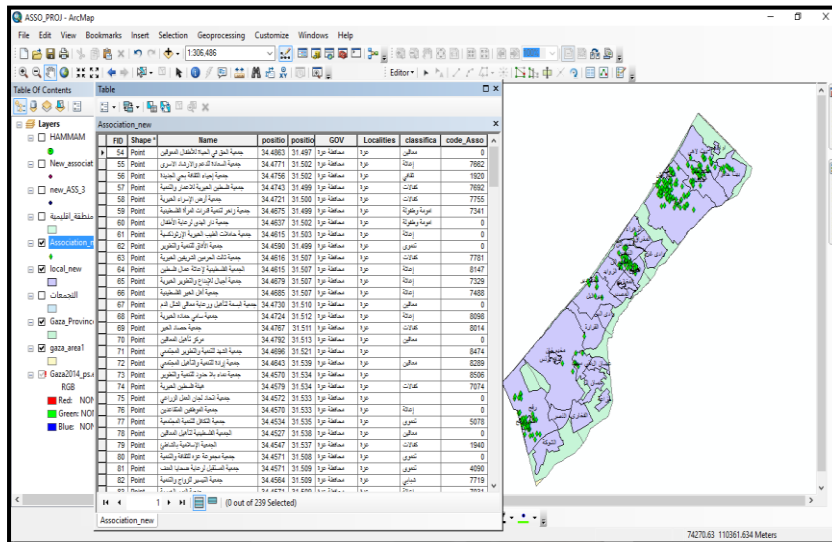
ASSO_PROJ - ArcMap

File Edit View Bookmarks Insert Selection Geoprocessing Customize Windows Help

1:306,486

Editor▾

Table Of Contents

Layers

HAMMAM

New_associat

new_ASS_3

منطقة اقليمية

Association_n

local_new

التجمعات

Gaza_Provinc

gaza_area1

Gaza2014_ps.

RGB

Red: NON

Green: NON

Blue: NON

Table

Association_new

| FID | Shape * | Name | positio | positio | GOV | Localities | classifica | code_Asso |
|---|---|---|---|---|---|---|---|---|
| 54 | Point | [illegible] | 34.4863 | 31.497 | محافظة غزة | غزة | معاقين | 0 |
| 55 | Point | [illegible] | 34.4771 | 31.502 | محافظة غزة | غزة | إغاثة | 7662 |
| 56 | Point | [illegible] | 34.4756 | 31.502 | محافظة غزة | غزة | ثقافي | 1920 |
| 57 | Point | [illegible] | 34.4743 | 31.499 | محافظة غزة | غزة | نقابات | 7692 |
| 58 | Point | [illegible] | 34.4721 | 31.500 | محافظة غزة | غزة | نقابات | 7755 |
| 59 | Point | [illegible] | 34.4675 | 31.499 | محافظة غزة | غزة | امومة وطفولة | 7341 |
| 60 | Point | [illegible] | 34.4637 | 31.502 | محافظة غزة | غزة | امومة وطفولة | 0 |
| 61 | Point | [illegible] | 34.4615 | 31.503 | محافظة غزة | غزة | إغاثة | 0 |
| 62 | Point | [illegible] | 34.4590 | 31.499 | محافظة غزة | غزة | تنموي | 0 |
| 63 | Point | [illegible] | 34.4616 | 31.507 | محافظة غزة | غزة | نقابات | 7781 |
| 64 | Point | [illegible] | 34.4615 | 31.507 | محافظة غزة | غزة | إغاثة | 8147 |
| 65 | Point | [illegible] | 34.4679 | 31.507 | محافظة غزة | غزة | إغاثة | 7329 |
| 66 | Point | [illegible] | 34.4685 | 31.507 | محافظة غزة | غزة | إغاثة | 7488 |
| 67 | Point | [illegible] | 34.4730 | 31.510 | محافظة غزة | غزة | معاقين | 0 |
| 68 | Point | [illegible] | 34.4724 | 31.512 | محافظة غزة | غزة | إغاثة | 8098 |
| 69 | Point | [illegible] | 34.4767 | 31.511 | محافظة غزة | غزة | نقابات | 8014 |
| 70 | Point | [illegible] | 34.4792 | 31.513 | محافظة غزة | غزة | معاقين | 0 |
| 71 | Point | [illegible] | 34.4896 | 31.521 | محافظة غزة | غزة | | 8474 |
| 72 | Point | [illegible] | 34.4643 | 31.539 | محافظة غزة | غزة | معاقين | 8289 |
| 73 | Point | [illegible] | 34.4570 | 31.534 | محافظة غزة | غزة | | 8506 |
| 74 | Point | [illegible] | 34.4570 | 31.534 | محافظة غزة | غزة | نقابات | 7074 |
| 75 | Point | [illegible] | 34.4572 | 31.533 | محافظة غزة | غزة | | 0 |
| 76 | Point | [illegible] | 34.4570 | 31.533 | محافظة غزة | غزة | إغاثة | 0 |
| 77 | Point | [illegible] | 34.4534 | 31.535 | محافظة غزة | غزة | تنموي | 5078 |
| 78 | Point | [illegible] | 34.4527 | 31.538 | محافظة غزة | غزة | معاقين | 0 |
| 79 | Point | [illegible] | 34.4547 | 31.537 | محافظة غزة | غزة | نقابات | 1940 |
| 80 | Point | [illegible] | 34.4571 | 31.508 | محافظة غزة | غزة | تنموي | 0 |
| 81 | Point | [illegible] | 34.4571 | 31.509 | محافظة غزة | غزة | تنموي | 4090 |
| 82 | Point | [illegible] | 34.4564 | 31.509 | محافظة غزة | غزة | شبابي | 7719 |

(0 out of 239 Selected)

Association_new

74270.63 110361.634 Meters